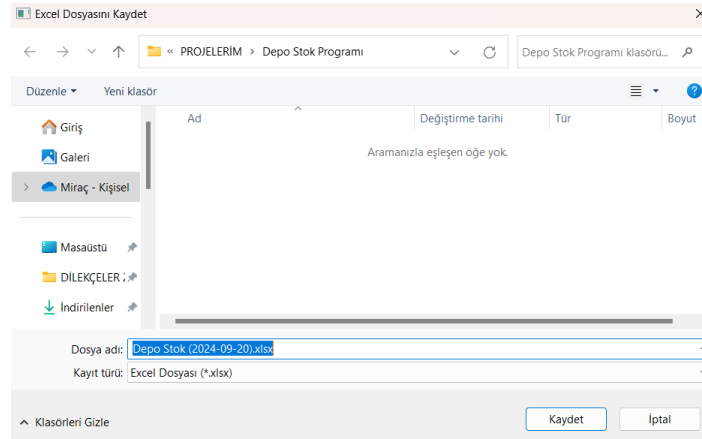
Excel Dosyasını Kaydet

« PROJELERİM > Depo Stok Programı

Depo Stok Programı klasörü...

Düzenle ▾ Yeni klasör

Giriş
Galeri
Miraç - Kişisel

Masaüstü
DİLEKÇELER
İndirilenler

| Ad | Değiştirme tarihi | Tür | Boyut |
|---|---|---|---|

Aramanızla eşleşen öğe yok.

Dosya adı: Depo Stok (2024-09-20).xlsx
Kayıt türü: Excel Dosyası (*.xlsx)

Klasörleri Gizle

Kaydet
İptal